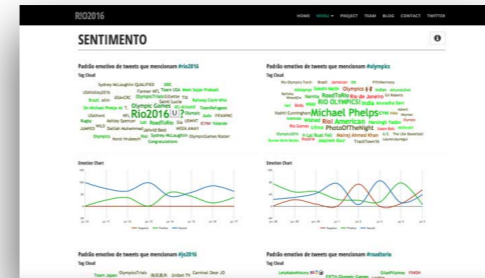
RIO2016

HOME MENU PROJECT TEAM BLOG CONTACT TWITTER

SENTIMENTO

Padrão emotivo de tweets que mencionam #rio2016

Tag Cloud

Rio2016

Olympic Games

Padrão emotivo de tweets que mencionam #olympics

Tag Cloud

Michael Phelps

RIO OLYMPICS!

Rio American

PhotoOfTheNight

Emotion Chart

Emotion Chart

Padrão emotivo de tweets que mencionam #jo2016

Tag Cloud

Padrão emotivo de tweets que mencionam #rueditario

Tag Cloud